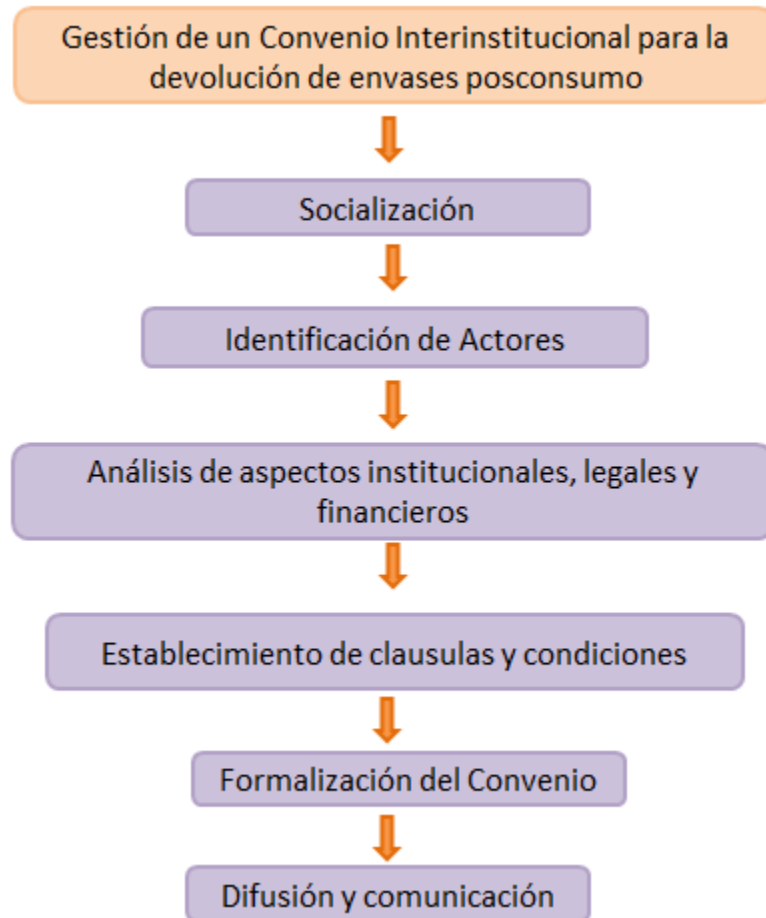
Gestión de un Convenio Interinstitucional para la devolución de envases posconsumo

Socialización

Identificación de Actores

Análisis de aspectos institucionales, legales y financieros

Establecimiento de clausulas y condiciones

Formalización del Convenio

Difusión y comunicación